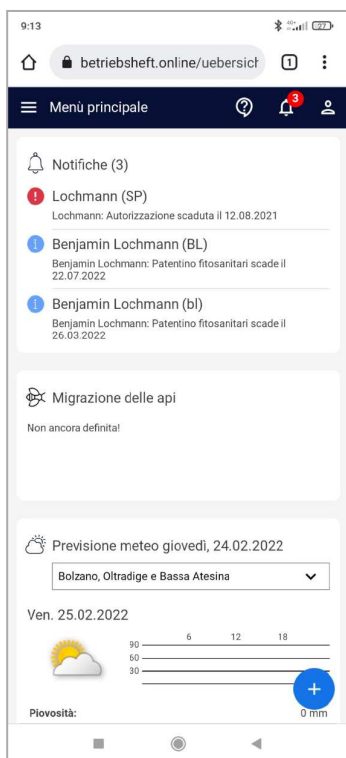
9:13

betriebsheft.online/uebersich

1

Menù principale

3

Notifiche (3)

Lochmann (SP)
Lochmann: Autorizzazione scaduta il 12.08.2021

Benjamin Lochmann (BL)
Benjamin Lochmann: Patentino fitosanitari scade il 22.07.2022

Benjamin Lochmann (bl)
Benjamin Lochmann: Patentino fitosanitari scade il 26.03.2022

Migrazione delle api

Non ancora definita!

Previsione meteo giovedì, 24.02.2022

Bolzano, Oltradige e Bassa Atesina

Ven. 25.02.2022

6 12 18
90
60
30

Piovosità: 0 mm